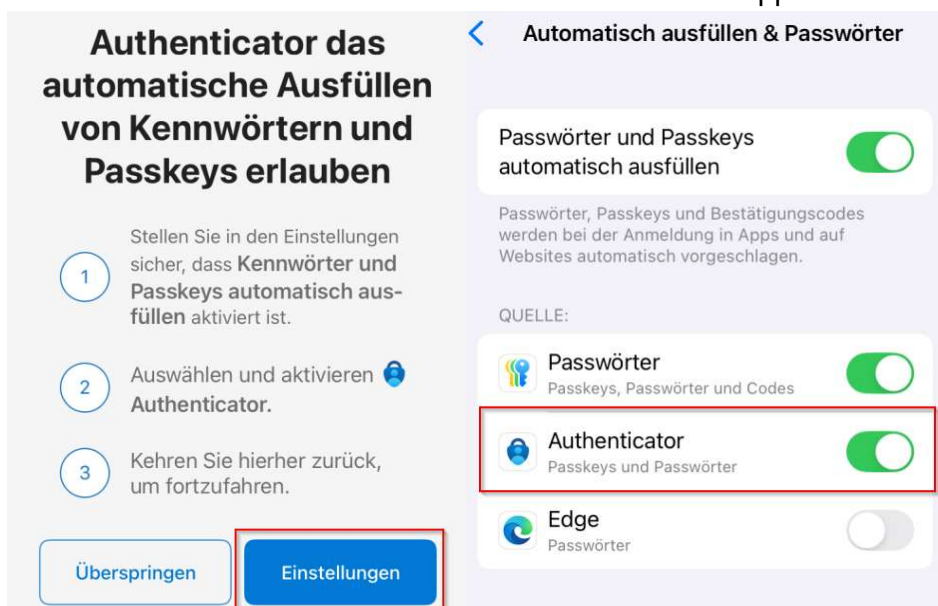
Authenticator das automatische Ausfüllen von Kennwörtern und Passkeys erlauben

1 Stellen Sie in den Einstellungen sicher, dass Kennwörter und Passkeys automatisch ausfüllen aktiviert ist.

2 Auswählen und aktivieren Authenticator.

3 Kehren Sie hierher zurück, um fortzufahren.

Überspringen

Einstellungen

Automatisch ausfüllen & Passwörter

Passwörter und Passkeys automatisch ausfüllen

Passwörter, Passkeys und Bestätigungscodes werden bei der Anmeldung in Apps und auf Websites automatisch vorgeschlagen.

QUELLE:

Passwörter
Passkeys, Passwörter und Codes

Authenticator
Passkeys und Passwörter

Edge
Passwörter